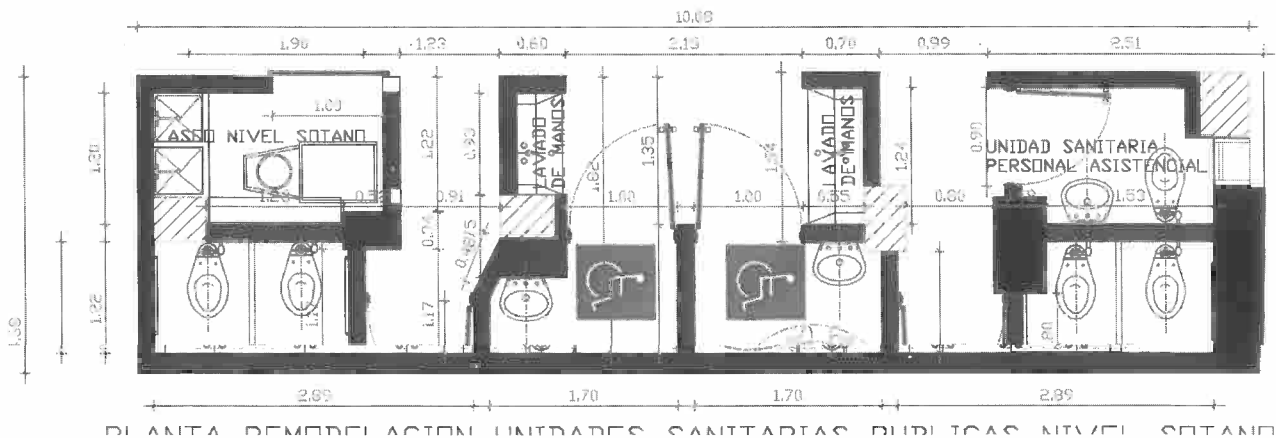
10,08

1,96 1,23 0,60 2,15 0,70 0,99 2,51

1,00

ASEO NIVEL SOTANO

1,22 0,90 LAVADO DE MANOS 1,35 1,54 LAVADO DE MANOS 1,24 0,99

UNIDAD SANITARIA PERSONAL ASISTENCIAL

1,30

0,91 1,00 1,00 0,55 0,66 1,53

0,32

0,24 0,4875 1,02

1,22 1,17

1,38

0,80

2,99 1,70 1,70 2,89

PLANTA REMODELACION UNIDADES SANITARIAS PUBLICAS NIVEL SOTANO